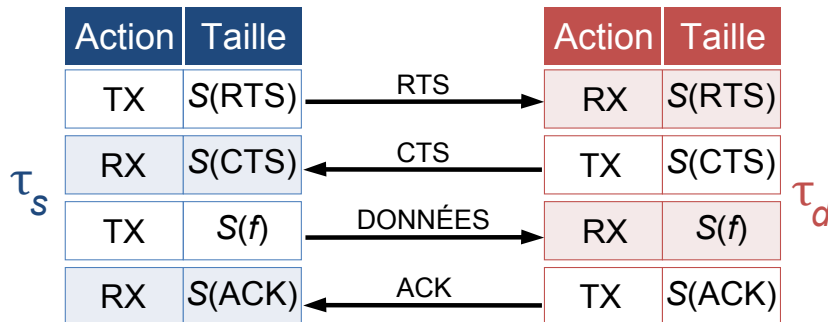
$\tau_s$

| Action | Taille |
|---|---|
| TX | $S$(RTS) |
| RX | $S$(CTS) |
| TX | $S(f)$ |
| RX | $S$(ACK) |

RTS

CTS

DONNÉES

ACK

| Action | Taille |
|---|---|
| RX | $S$(RTS) |
| TX | $S$(CTS) |
| RX | $S(f)$ |
| TX | $S$(ACK) |

$\tau_d$